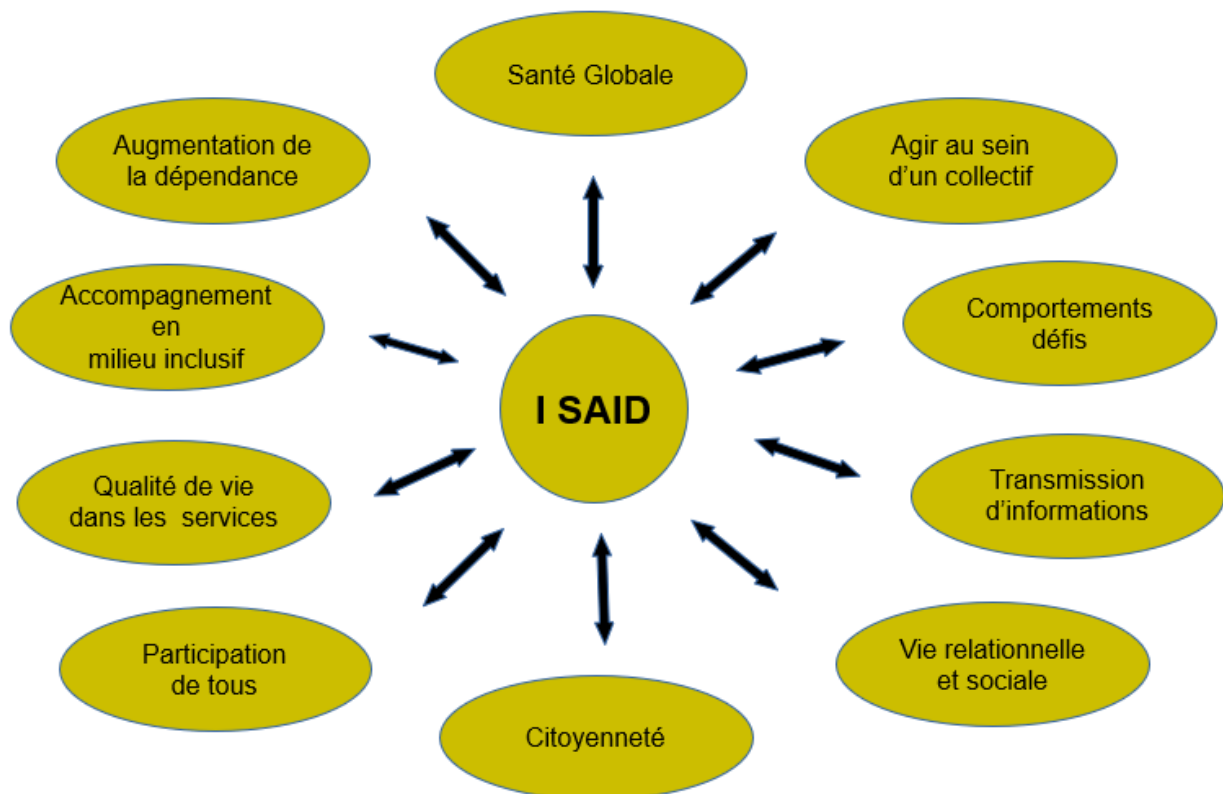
Santé Globale

Augmentation de la dépendance

Agir au sein d'un collectif

Accompagnement en milieu inclusif

Comportements défis

I SAID

Qualité de vie dans les services

Transmission d'informations

Participation de tous

Vie relationnelle et sociale

Citoyenneté